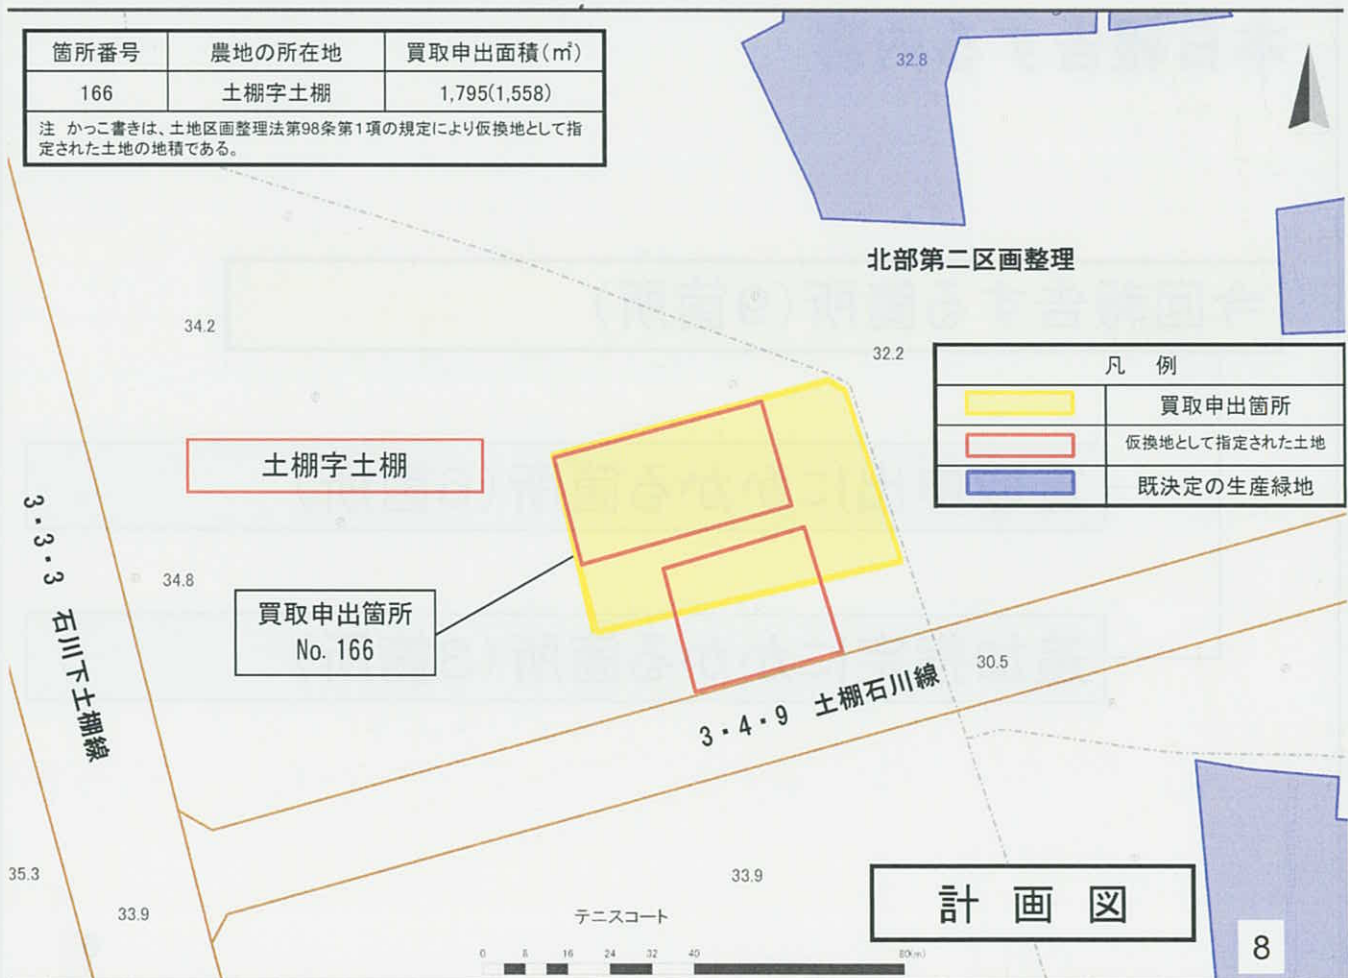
| 箇所番号 | 農地の所在地 | 買取申出面積(㎡) |
|---|---|---|
| 166 | 土棚字土棚 | 1,795(1,558) |

注 かっこ書きは、土地区画整理法第98条第1項の規定により仮換地として指定された土地の地積である。

32.8

北部第二区画整理

34.2

32.2

| 凡 例 | |
|---|---|
| | 買取申出箇所 |
| | 仮換地として指定された土地 |
| | 既決定の生産緑地 |

土棚字土棚

3・3・3 石川下土棚線

34.8

買取申出箇所
No. 166

30.5

3・4・9 土棚石川線

35.3

33.9

33.9

テニスコート

0 8 16 24 32 40 80(m)

計 画 図

8